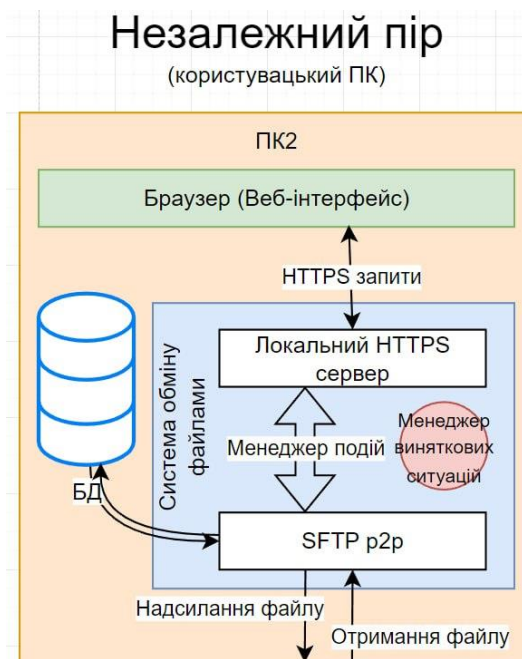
Незалежний пір
(користувацький ПК)

ПК2

Браузер (Веб-інтерфейс)

HTTPS запити

Система обміну файлами

Локальний HTTPS сервер

Менеджер подій

Менеджер виняткових ситуацій

БД

SFTP p2p

Надсилання файлу

Отримання файлу